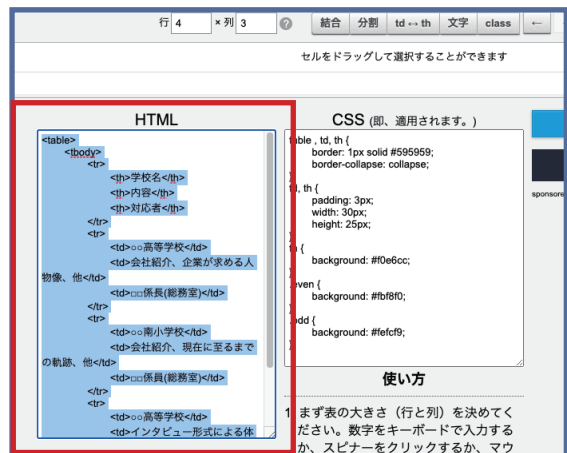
行 4 × 列 3 ?

結合 分割 td ↔ th 文字 class ←

セルをドラッグして選択することができます

HTML

<table>
<tbody>
<tr>
<th>学校名</th>
<th>内容</th>
<th>対応者</th>
</tr>
<tr>
<td>○○高等学校</td>
<td>会社紹介、企業が求める人物像、他</td>
<td>□□係長(総務室)</td>
</tr>
<tr>
<td>○○南小学校</td>
<td>会社紹介、現在に至るまでの軌跡、他</td>
<td>□□係員(総務室)</td>
</tr>
<tr>
<td>○○高等学校</td>
<td>インタビュー形式による体

CSS (即、適用されます。)

table , td, th {
border: 1px solid #595959;
border-collapse: collapse;
}
td, th {
padding: 3px;
width: 30px;
height: 25px;
}
th {
background: #f0e6cc;
}
.even {
background: #fbf8f0;
}
.odd {
background: #fefcf9;
}

sponsore

使い方

1 まず表の大きさ（行と列）を決めてください。数字をキーボードで入力するか、スピナーをクリックするか、マウ